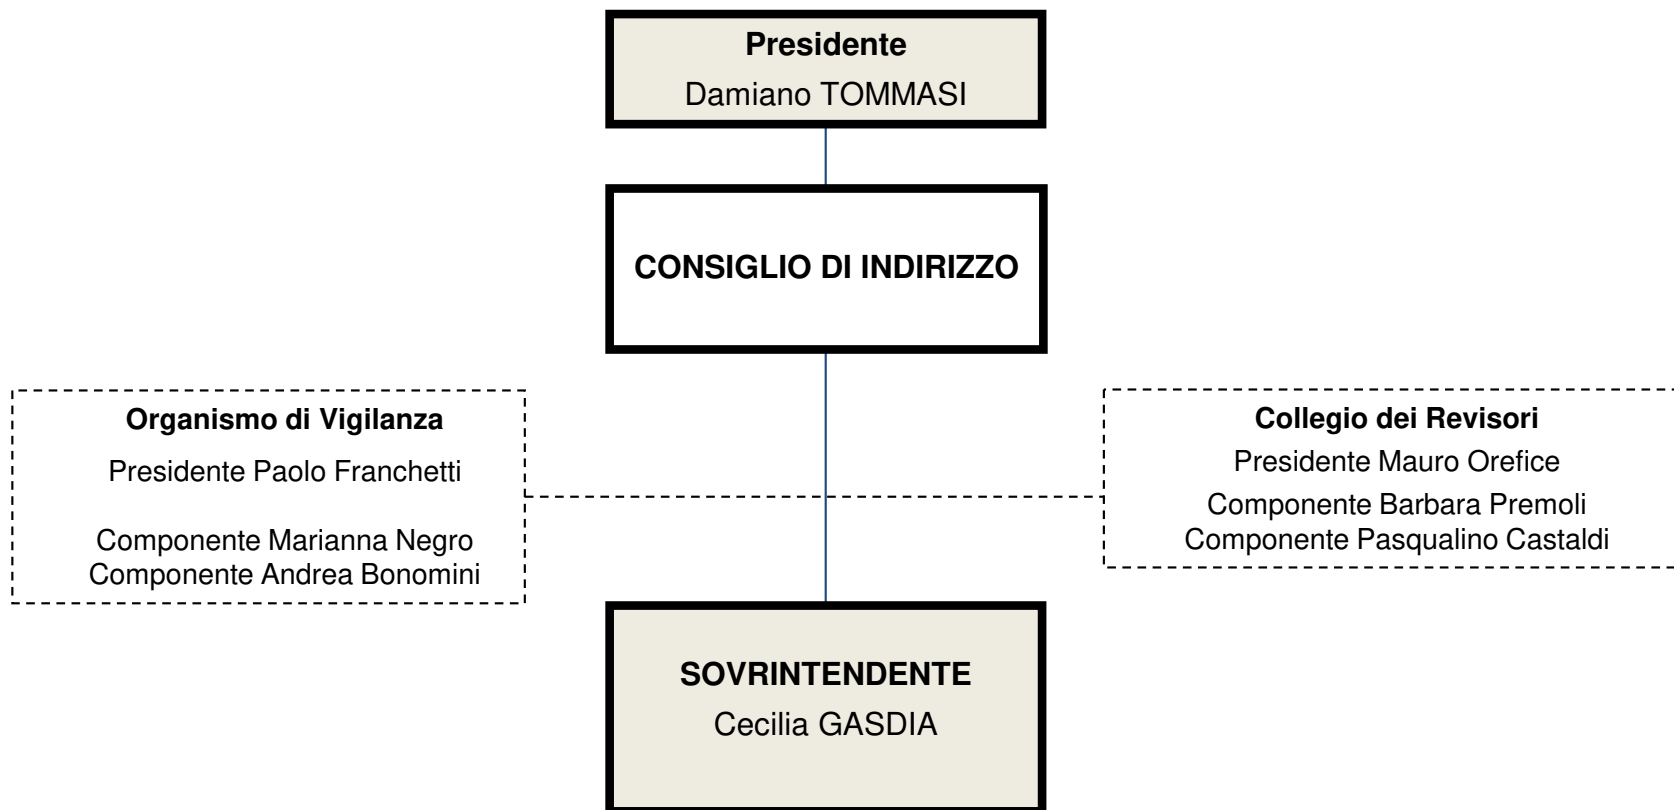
**Presidente**
Damiano TOMMASI

**CONSIGLIO DI INDIRIZZO**

**Organismo di Vigilanza**
Presidente Paolo Franchetti

Componente Marianna Negro
Componente Andrea Bonomini

**Collegio dei Revisori**
Presidente Mauro Orefice
Componente Barbara Premoli
Componente Pasqualino Castaldi

**SOVRINTENDENTE**
Cecilia GASDIA